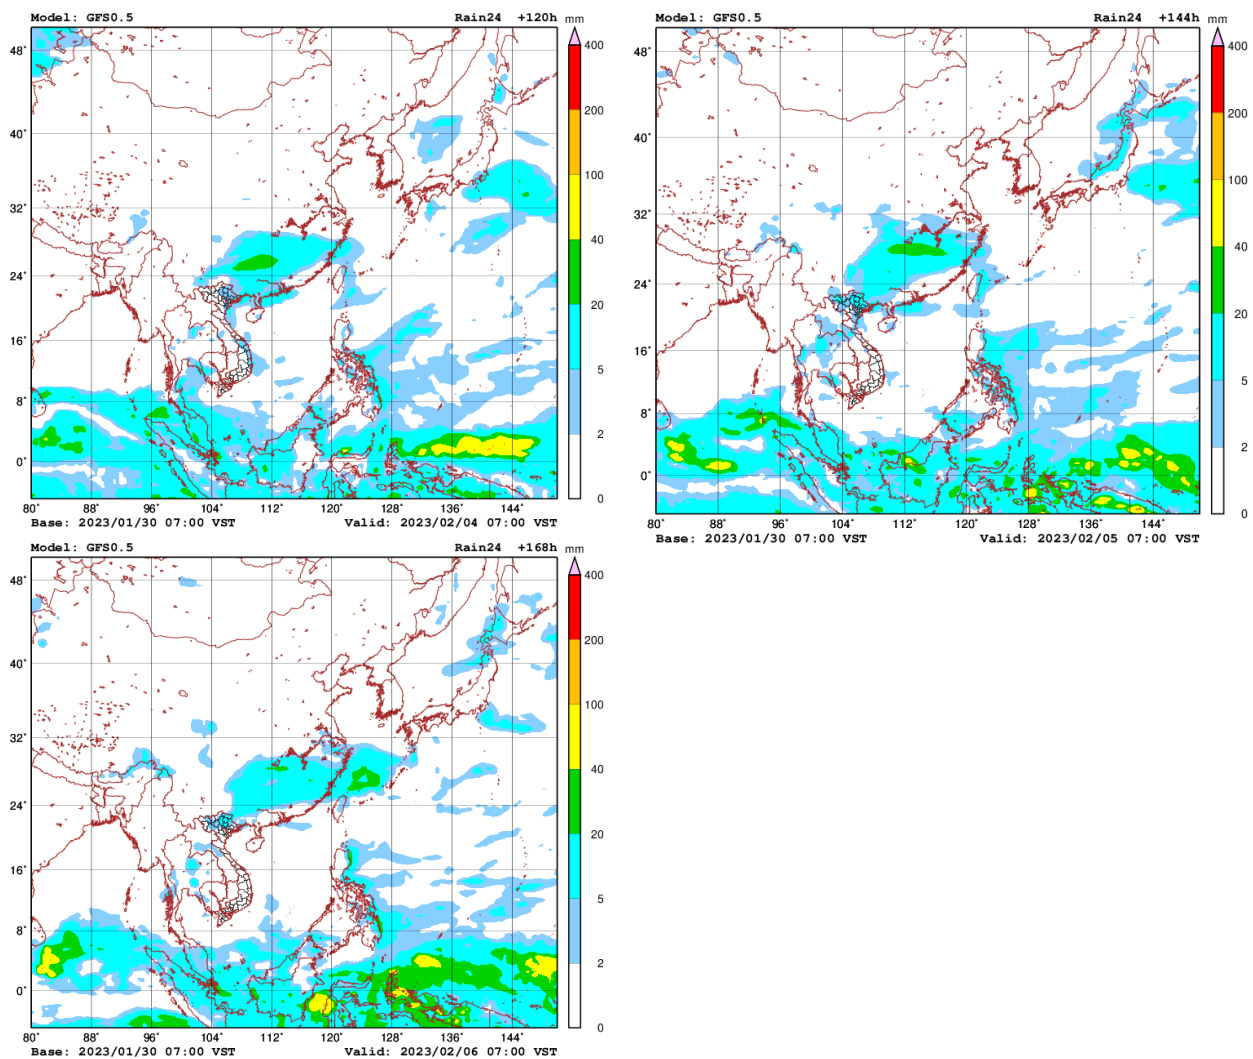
Model: GFS0.5
Rain24 +120h
mm
48°
40°
32°
24°
16°
8°
0°
80° 88° 96° 104° 112° 120° 128° 136° 144°
400
200
100
40
20
5
2
0
Base: 2023/01/30 07:00 VST
Valid: 2023/02/04 07:00 VST

Model: GFS0.5
Rain24 +144h
mm
48°
40°
32°
24°
16°
8°
0°
80° 88° 96° 104° 112° 120° 128° 136° 144°
400
200
100
40
20
5
2
0
Base: 2023/01/30 07:00 VST
Valid: 2023/02/05 07:00 VST

Model: GFS0.5
Rain24 +168h
mm
48°
40°
32°
24°
16°
8°
0°
80° 88° 96° 104° 112° 120° 128° 136° 144°
400
200
100
40
20
5
2
0
Base: 2023/01/30 07:00 VST
Valid: 2023/02/06 07:00 VST